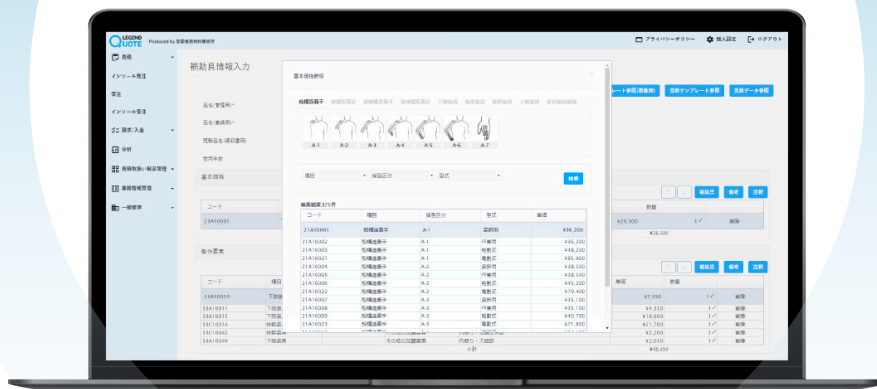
LEGEND QUOTE Produced by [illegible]

プライバシーポリシー 個人設定 ログアウト

見積
インソール発注
発注
インソール管理
請求/入金
分析
義肢装具・福祉用具管理
装具情報管理
一般管理

補助具情報入力

基本価格参照

採型区分 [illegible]

A-1 A-2 A-3 A-4 A-5 A-6 A-7

項目 採型区分 型式 検索

検索結果 375 件

| コード | 項目 | 採型区分 | 型式 | 単価 |
|---|---|---|---|---|
| 21A10001 | 採型区分 | A-1 | 義肢形 | ¥56,200 |
| 21A10002 | 採型区分 | A-1 | 作業用 | ¥36,200 |
| 21A10003 | 採型区分 | A-1 | 能動式 | ¥48,200 |
| 21A10021 | 採型区分 | A-1 | 電動式 | ¥85,900 |
| 21A10004 | 採型区分 | A-2 | 装飾用 | ¥58,500 |
| 21A10005 | 採型区分 | A-2 | 作業用 | ¥38,500 |
| 21A10006 | 採型区分 | A-2 | 能動式 | ¥45,200 |
| 21A10022 | 採型区分 | A-2 | 電動式 | ¥79,400 |
| 21A10007 | 採型区分 | A-3 | 作業用 | ¥35,100 |
| 21A10008 | 採型区分 | A-3 | 作業用 | ¥35,100 |
| 21A10009 | 採型区分 | A-3 | 能動式 | ¥40,700 |
| 21A10025 | 採型区分 | A-3 | 電動式 | ¥71,400 |

レート参照 装飾テンプレート参照 装飾データ参照

補助具 編集 注釈

¥28,500 ¥28,300

¥7,350 ¥4,350 ¥10,660 ¥21,760 ¥2,260 ¥2,050

小計 ¥48,450